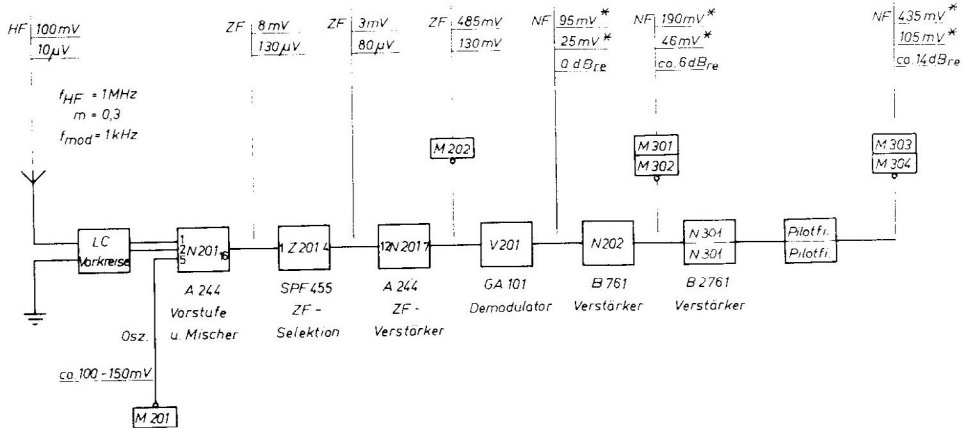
HF 100 mV
10 µV

$f_{HF}$ = 1MHz
m = 0,3
$f_{mod}$ = 1kHz

ZF 8 mV
130 µV

ZF 3mV
80 µV

ZF 485mV
130 mV

NF 95 mV *
25 mV *
0 dB$_{re}$

NF 190mV *
46 mV *
ca. 6 dB$_{re}$

NF 435 mV *
105 mV *
ca. 14 dB$_{re}$

M 202

M 301
M 302

M 303
M 304

LC
Vorkreise

1
2 N 201 16
5

A 244
Vorstufe
u. Mischer

1 Z 201 4

SPF 455
ZF -
Selektion

12 N 201 7

A 244
ZF -
Verstärker

V 201

GA 101
Demodulator

N 202

B 761
Verstärker

N 301
N 301

B 2761
Verstärker

Pilotfi.
Pilotfi.

Osz.

ca. 100 - 150 mV

M 201